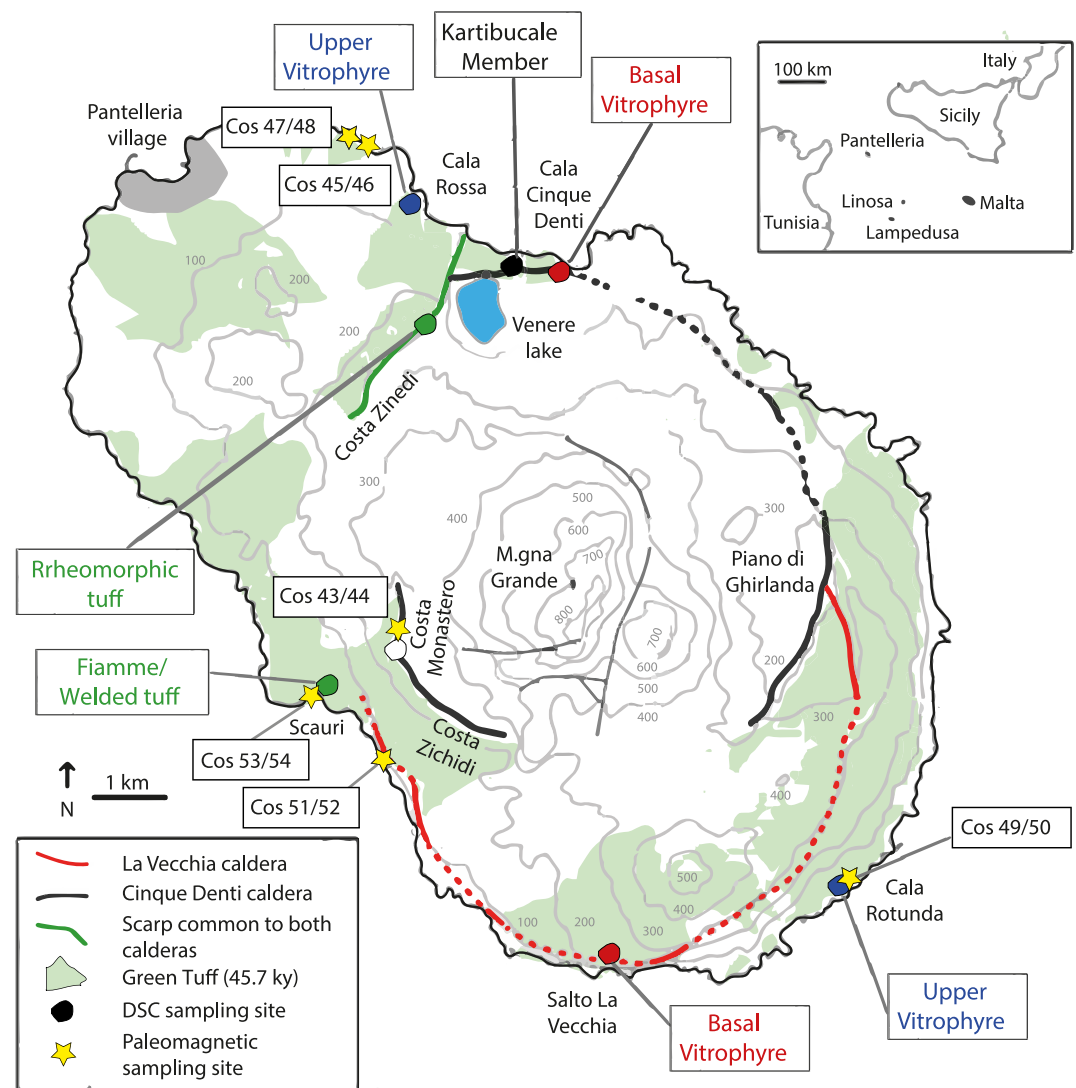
Upper Vitrophyre

Kartibucale Member

Basal Vitrophyre

100 km

Italy

Sicily

Pantelleria

Linosa

Malta

Tunisia

Lampedusa

Pantelleria village

Cos 47/48

Cos 45/46

Cala Rossa

Cala Cinque Denti

100

200

200

200

Venere lake

Costa Zinedi

300

300

400

500

600

700

800

M.gna Grande

700

600

500

400

Piano di Ghirlanda

200

300

Rrheomorphic tuff

Cos 43/44

Costa Monastero

Fiamme/ Welded tuff

Scauri

Costa Zichidi

Cos 53/54

N

1 km

Cos 51/52

Cos 49/50

La Vecchia caldera

Cinque Denti caldera

Scarp common to both calderas

Green Tuff (45.7 ky)

DSC sampling site

Paleomagnetic sampling site

500

400

100

200

300

Cala Rotunda

Salto La Vecchia

Basal Vitrophyre

Upper Vitrophyre